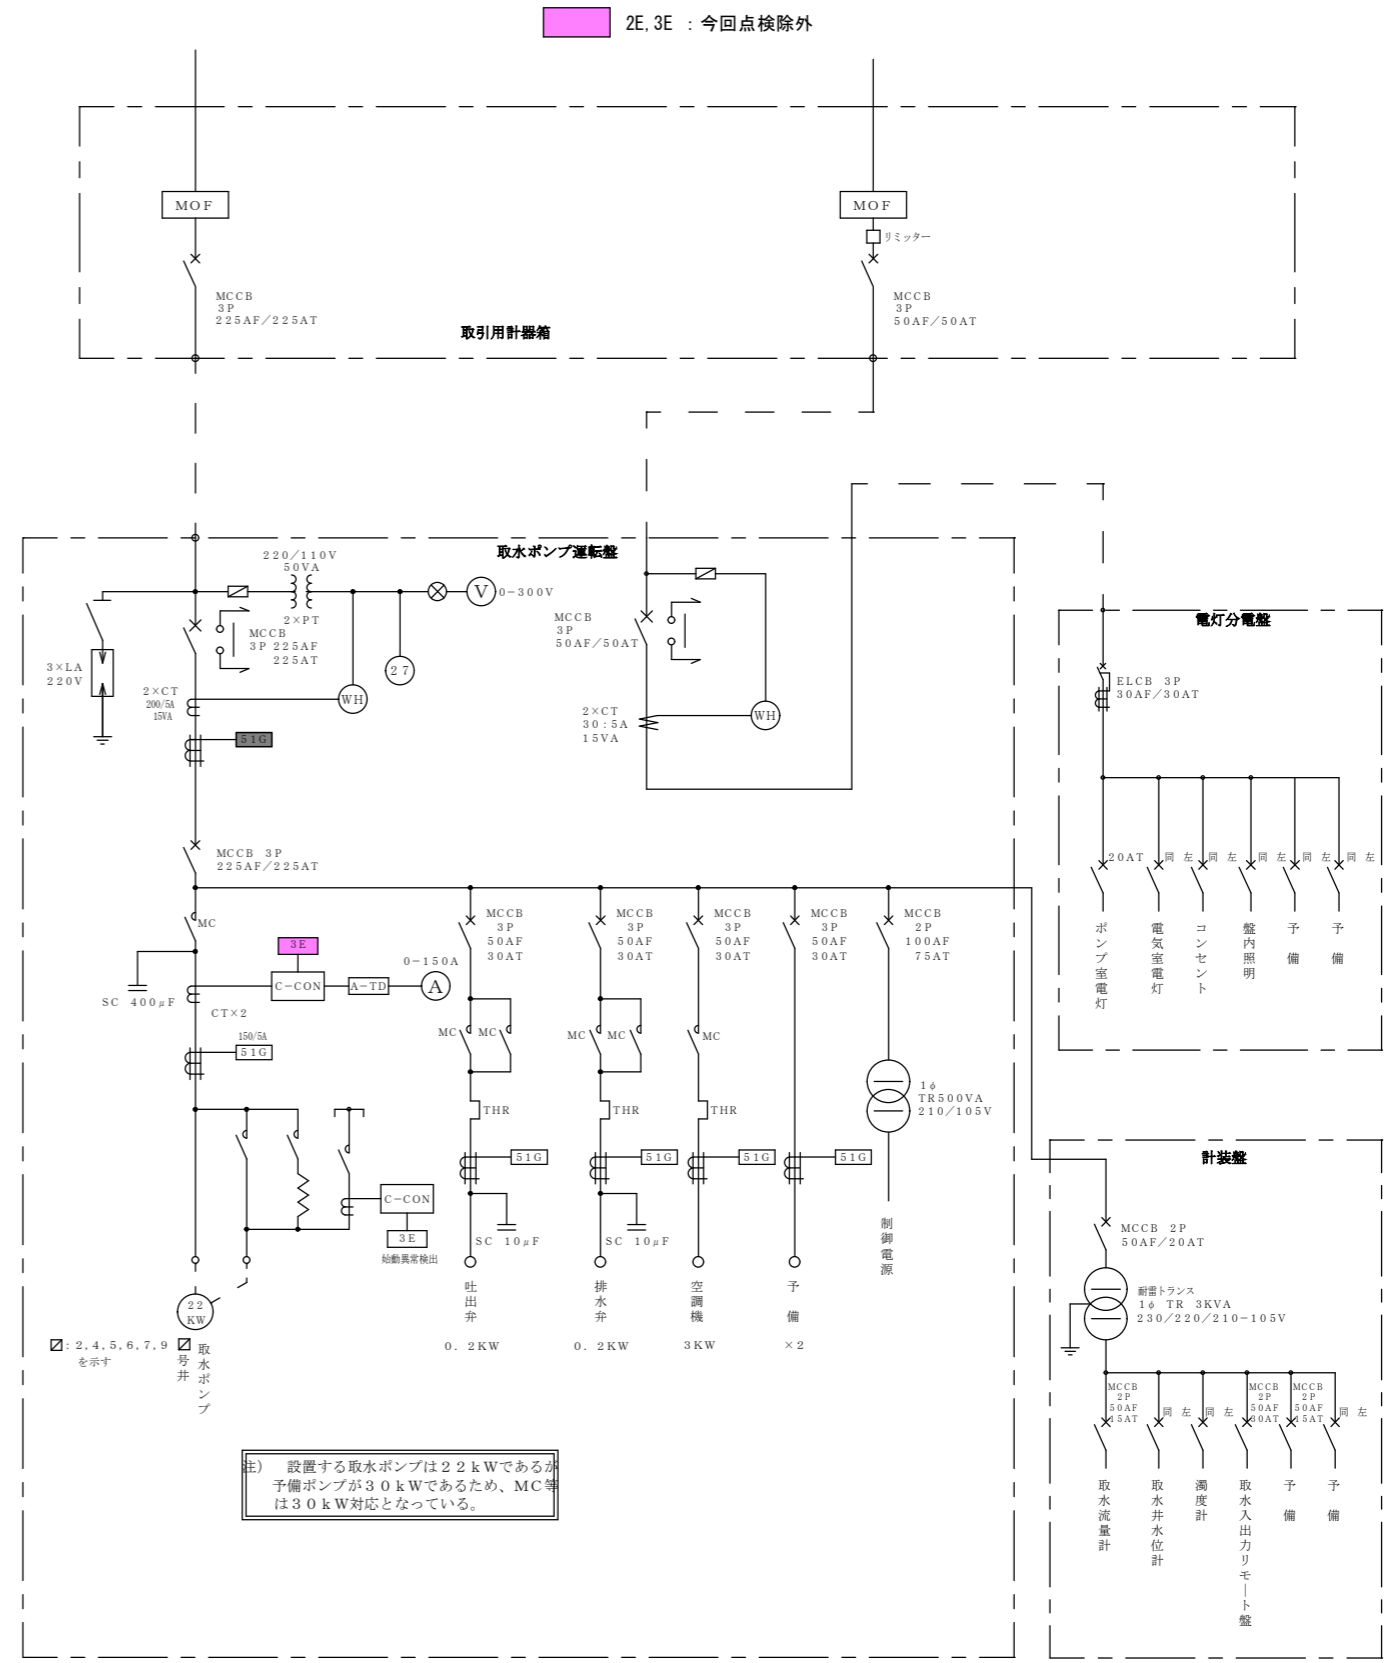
2E, 3E ：今回点検除外

MOF

MCCB
3P
225AF／225AT

取引用計器箱

MOF

リミッター

MCCB
3P
50AF／50AT

取水ポンプ運転盤

220／110V
50VA

2×PT

MCCB
3P 225AF
225AT

V 0－300V

27

3×LA
220V

2×CT
200/5A
15VA

WH

51G

MCCB
3P
50AF／50AT

2×CT
30：5A
15VA

WH

電灯分電盤

ELCB 3P
30AF／30AT

20AT 同 左 同 左 同 左 同 左 同 左

ポンプ室電灯

電気室電灯

コンセント

盤内照明

予備

予備

MCCB 3P
225AF／225AT

MC

3E

0－150A

C－CON

A－TD

A

SC 400μF

CT×2

150/5A

51G

MCCB
3P
50AF
30AT

MCCB
3P
50AF
30AT

MCCB
3P
50AF
30AT

MCCB
3P
50AF
30AT

MCCB
2P
100AF
75AT

MC MC

MC MC

MC

THR

THR

THR

1φ
TR500VA
210／105V

51G

51G

51G

51G

C－CON

3E

始動異常検出

SC 10μF

SC 10μF

制御電源

吐出弁

排水弁

空調機

予備

0．2KW

0．2KW

3KW

×2

22
KW

◪：2，4，5，6，7，9
を示す

◪号井 取水ポンプ

計装盤

MCCB 2P
50AF／20AT

耐雷トランス
1φ TR 3KVA
230／220／210－105V

MCCB
2P
50AF
15AT

同 左 同 左

MCCB
2P
50AF
30AT

MCCB
2P
50AF
15AT

同 左

取水流量計

取水井水位計

濁度計

取水入出力リモート盤

予備

予備

注） 設置する取水ポンプは22kWであるが予備ポンプが30kWであるため、MC等は30kW対応となっている。